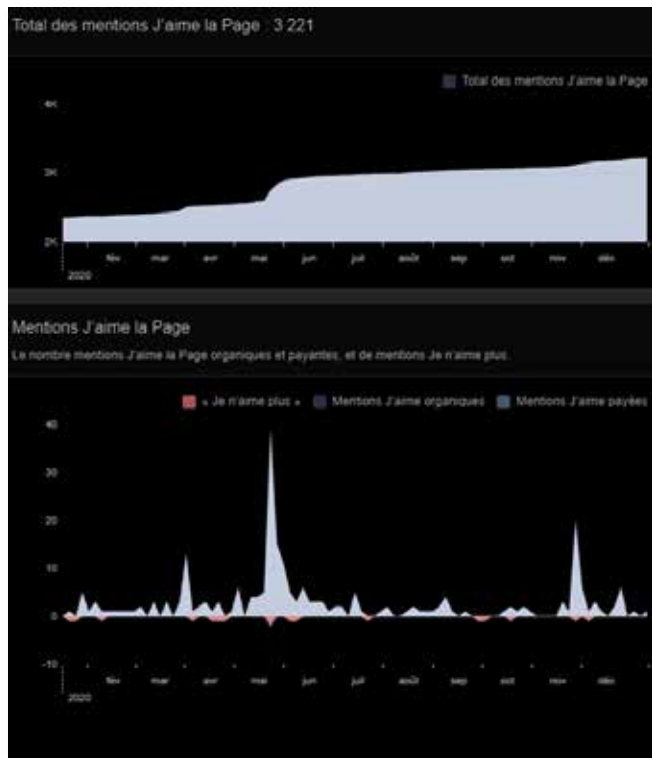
Total des mentions J'aime la Page : 3 221

Total des mentions J'aime la Page

4K

3K

2K

févr

mar

avr

mai

juin

juil

août

sep

oct

nov

déc

2020

Mentions J'aime la Page

Le nombre mentions J'aime la Page organiques et payantes, et de mentions Je n'aime plus.

« Je n'aime plus »

Mentions J'aime organiques

Mentions J'aime payées

40

30

20

10

0

-10

févr

mar

avr

mai

juin

juil

août

sep

oct

nov

déc

2020